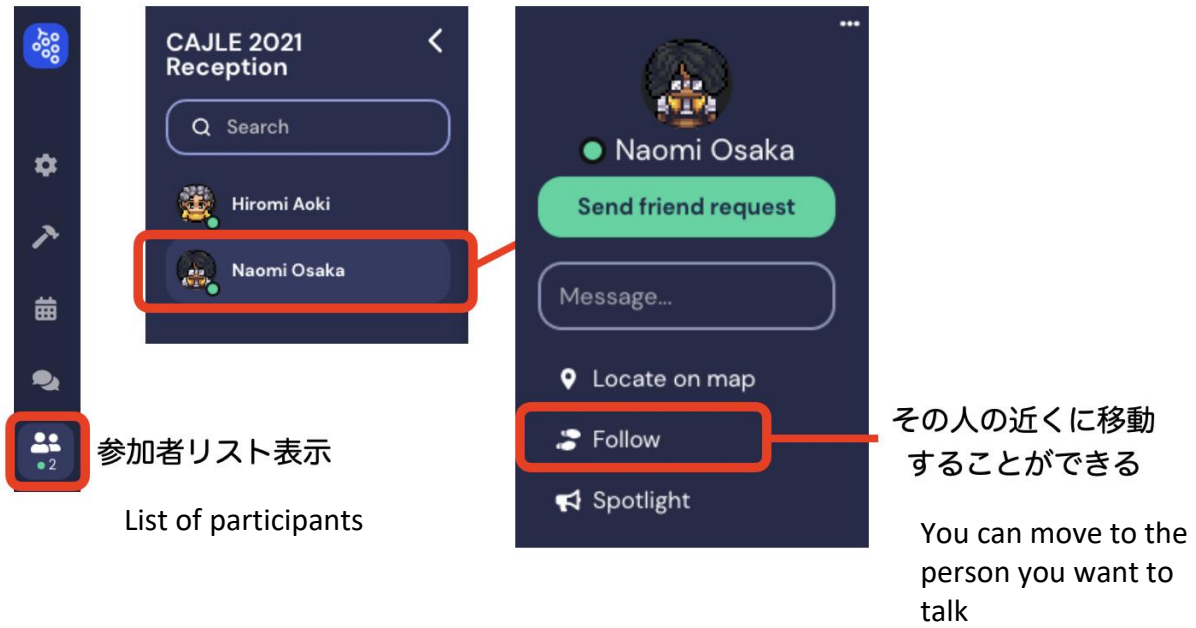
2

参加者リスト表示

List of participants

CAJLE 2021 Reception

Search

Hiromi Aoki

Naomi Osaka

Naomi Osaka

Send friend request

Message...

Locate on map

Follow

Spotlight

その人の近くに移動することができる

You can move to the person you want to talk